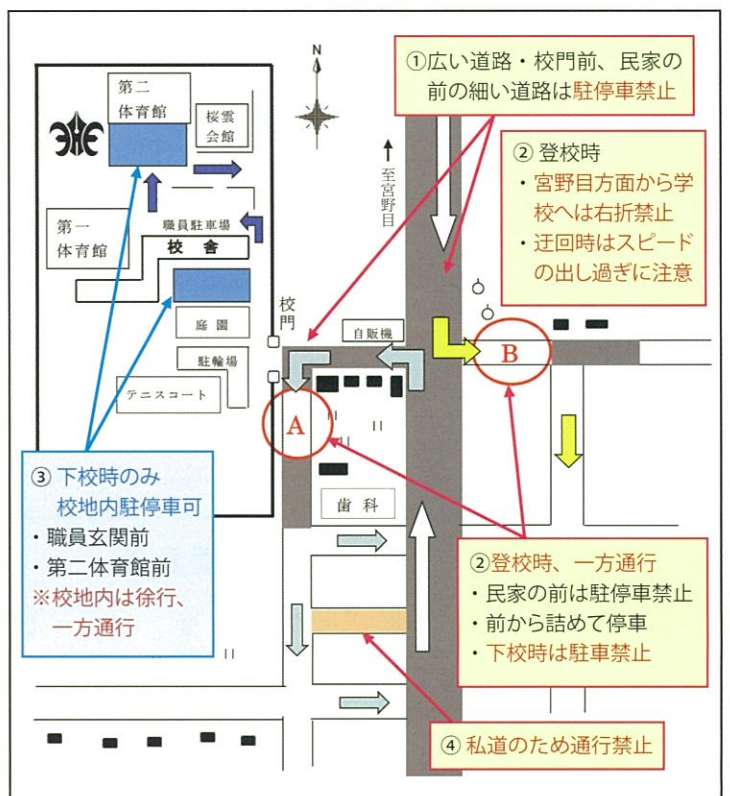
①広い道路・校門前、民家の前の細い道路は駐停車禁止

② 登校時
・宮野目方面から学校へは右折禁止
・迂回時はスピードの出し過ぎに注意

N

至宮野目

第二体育館

桜雲会館

職員駐車場

第一体育館

校舎

庭園

駐輪場

テニスコート

校門

自販機

A

B

歯科

③ 下校時のみ校地内駐停車可
・職員玄関前
・第二体育館前
※校地内は徐行、一方通行

②登校時、一方通行
・民家の前は駐停車禁止
・前から詰めて停車
・下校時は駐車禁止

④ 私道のため通行禁止